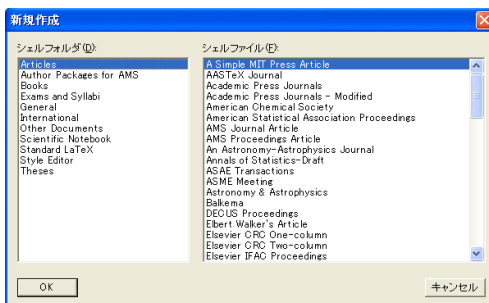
新規作成

シェルフォルダ(D):

Articles
Author Packages for AMS
Books
Exams and Syllabi
General
International
Other Documents
Scientific Notebook
Standard LaTeX
Style Editor
Theses

シェルファイル(F):

A Simple MIT Press Article
AASTeX Journal
Academic Press Journals
Academic Press Journals - Modified
American Chemical Society
American Statistical Association Proceedings
AMS Journal Article
AMS Proceedings Article
An Astronomy-Astrophysics Journal
Annals of Statistics-Draft
ASAE Transactions
ASME Meeting
Astronomy & Astrophysics
Balkema
DECUS Proceedings
Elbert Walker's Article
Elsevier CRC One-column
Elsevier CRC Two-column
Elsevier IFAC Proceedings

OK

キャンセル